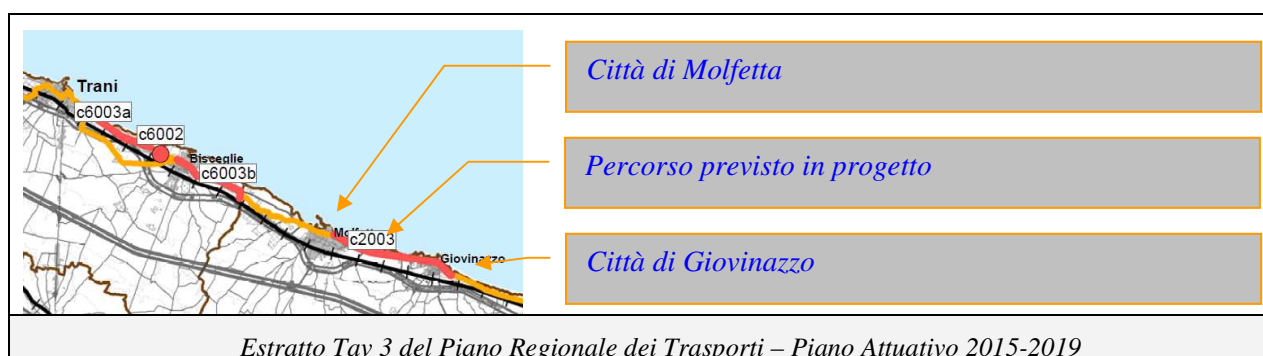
Trani
c6003a
c6002
Bisceglie
c6003b
Molfetta
c2003
Giovinazzo

Città di Molfetta

Percorso previsto in progetto

Città di Giovinazzo

Estratto Tav 3 del Piano Regionale dei Trasporti – Piano Attuativo 2015-2019